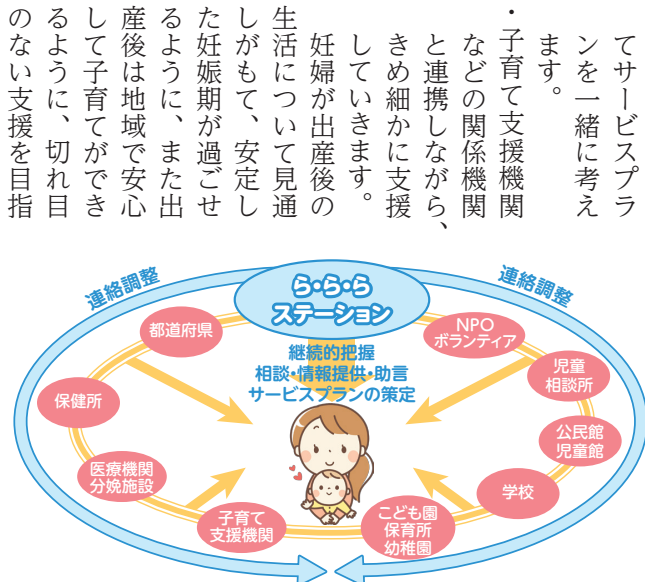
てサービスプランを一緒に考えます。

・子育て支援機関などの関係機関と連携しながら、きめ細かに支援していきます。

妊婦が出産後の生活について見通しがもて、安定した妊娠期が過ごせるように、また出産後は地域で安心して子育てができるように、切れ目のない支援を目指

連絡調整
連絡調整
ら・ら・ら ステーション
都道府県
NPO ボランティア
児童相談所
保健所
公民館 児童館
医療機関 分娩施設
学校
子育て支援機関
こども園 保育所 幼稚園
継続的把握
相談・情報提供・助言
サービスプランの策定